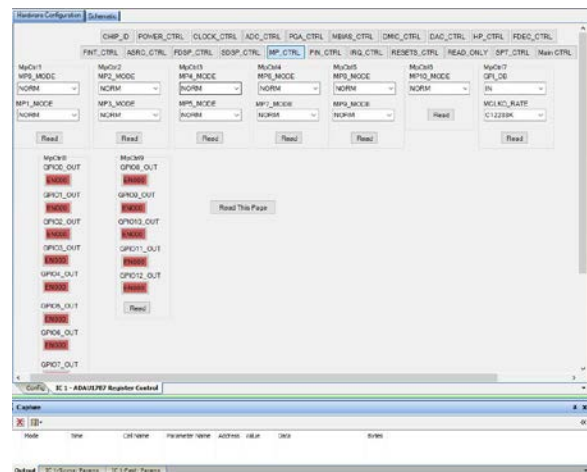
Hardware Configuration Schematic

CHIP_ID POWER_CTRL CLOCK_CTRL ADC_CTRL PGA_CTRL MBIAS_CTRL DMIC_CTRL DAC_CTRL HP_CTRL FDEC_CTRL
FINT_CTRL ASRC_CTRL FDSP_CTRL SDSP_CTRL MP_CTRL PIN_CTRL IRQ_CTRL RESETS_CTRL READ_ONLY SPT_CTRL Main CTRL

MpCtrl1
MP0_MODE
NORM
MP1_MODE
NORM
Read

MpCtrl2
MP2_MODE
NORM
MP3_MODE
NORM
Read

MpCtrl3
MP4_MODE
NORM
MP5_MODE
NORM
Read

MpCtrl4
MP6_MODE
NORM
MP7_MODE
NORM
Read

MpCtrl5
MP8_MODE
NORM
MP9_MODE
NORM
Read

MpCtrl6
MP10_MODE
NORM
Read

MpCtrl7
GPI_DB
IN
MCLKO_RATE
C12288K
Read

MpCtrl8
GPIO0_OUT
EN000
GPIO1_OUT
EN000
GPIO2_OUT
EN000
GPIO3_OUT
EN000
GPIO4_OUT
EN000
GPIO5_OUT
EN000
GPIO6_OUT
EN000
GPIO7_OUT

MpCtrl9
GPIO8_OUT
EN000
GPIO9_OUT
EN000
GPIO10_OUT
EN000
GPIO11_OUT
EN000
GPIO12_OUT
EN000
Read

Read This Page

Config IC 1 - ADAU1787 Register Control

Capture

Mode Time Cell Name Parameter Name Address Value Data Bytes

Output IC 1/Source Params IC 1/Fast Params